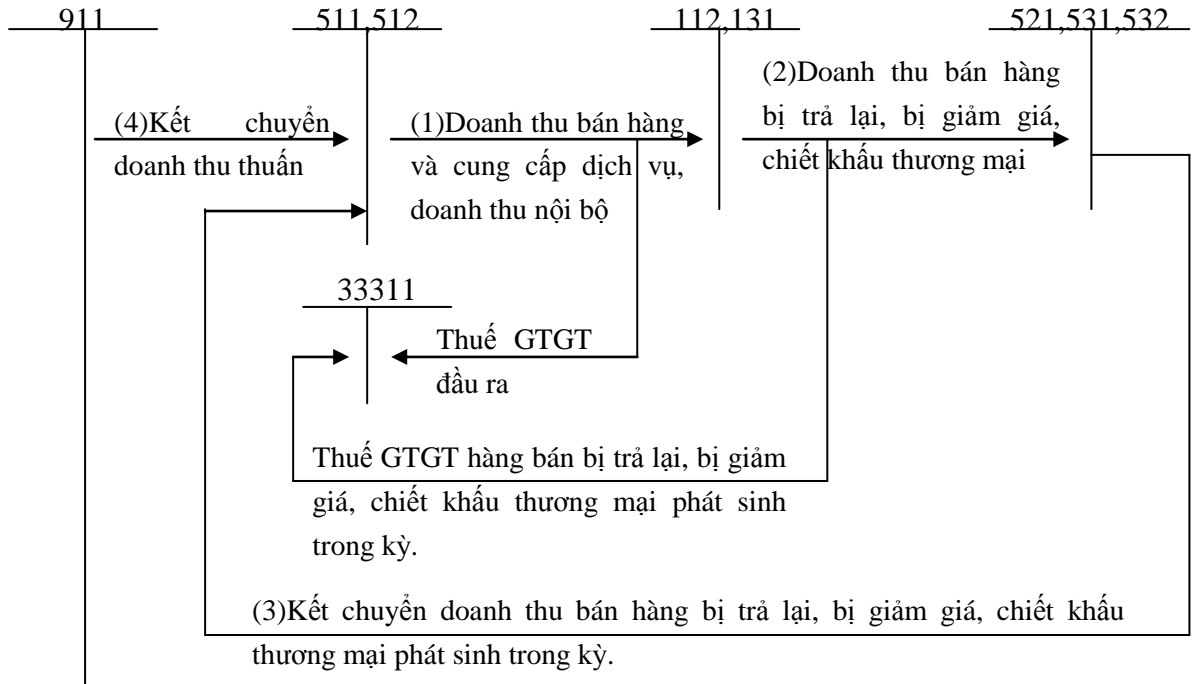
911

511,512

112,131

521,531,532

(4)Kết chuyển doanh thu thuấn

(1)Doanh thu bán hàng và cung cấp dịch vụ, doanh thu nội bộ

(2)Doanh thu bán hàng bị trả lại, bị giảm giá, chiết khấu thương mại

33311

Thuế GTGT đầu ra

Thuế GTGT hàng bán bị trả lại, bị giảm giá, chiết khấu thương mại phát sinh trong kỳ.

(3)Kết chuyển doanh thu bán hàng bị trả lại, bị giảm giá, chiết khấu thương mại phát sinh trong kỳ.